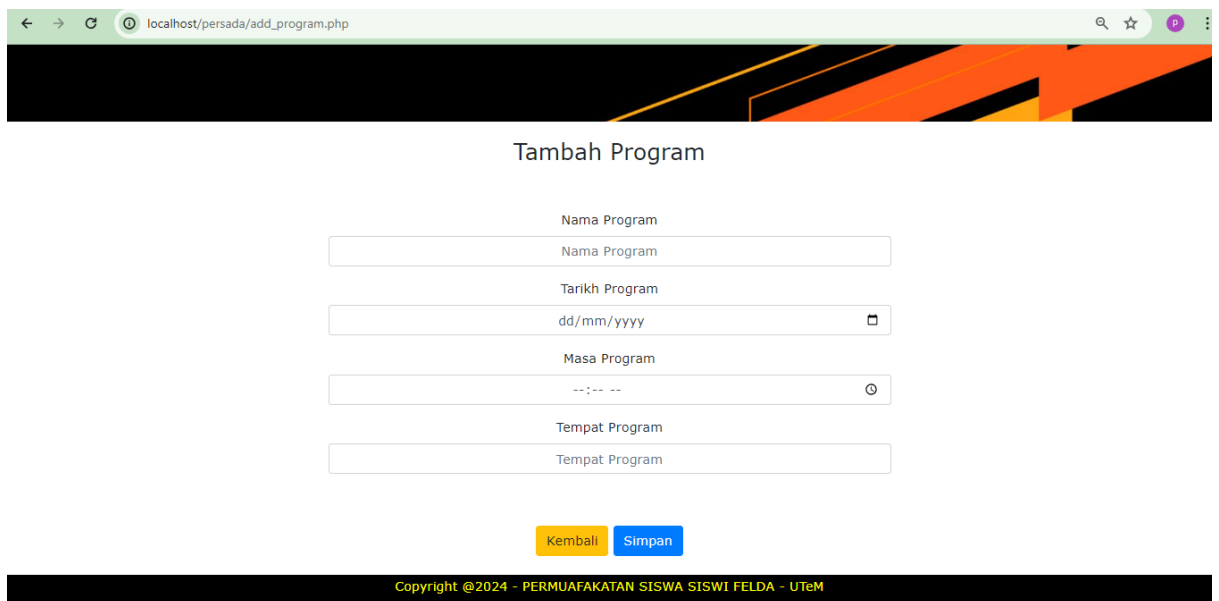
localhost/persada/add_program.php

P

Tambah Program

Nama Program

Nama Program

Tarikh Program

dd/mm/yyyy

Masa Program

--:-- --

Tempat Program

Tempat Program

Kembali Simpan

Copyright @2024 - PERMUAFAKATAN SISWA SISWI FELDA - UTeM